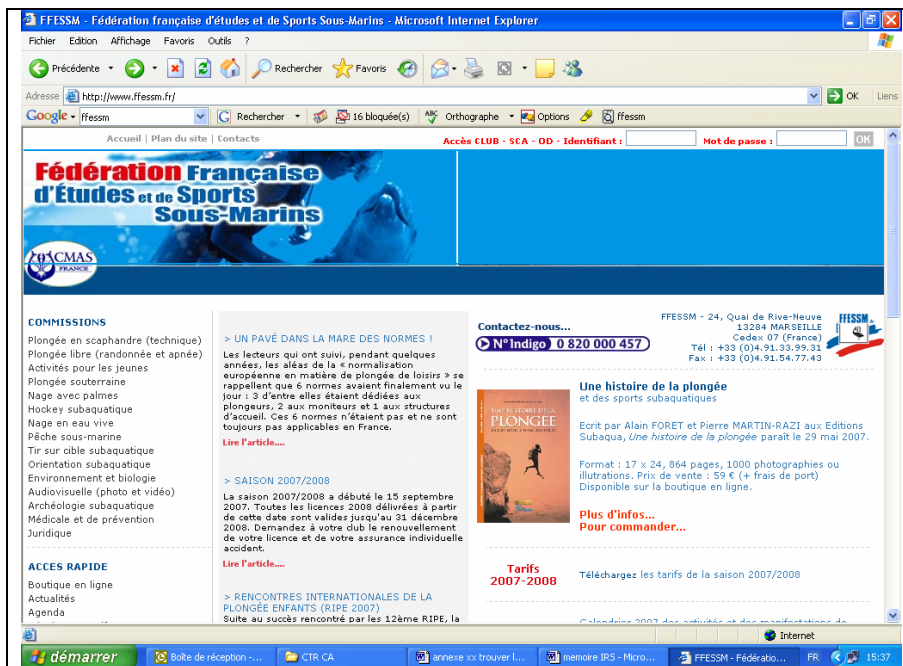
FFESSM - Fédération française d'études et de Sports Sous-Marins - Microsoft Internet Explorer

Fichier Edition Affichage Favoris Outils ?

Précédente Rechercher Favoris

Adresse http://www.ffessm.fr/ OK Liens

Google ffessm Rechercher 16 bloquée(s) Orthographe Options ffessm

Accueil | Plan du site | Contacts

Accès CLUB - SCA - OD - Identifiant : Mot de passe : OK

Fédération Française d'Études et de Sports Sous-Marins

CMAS FRANCE

COMMISSIONS
Plongée en scaphandre (technique)
Plongée libre (randonnée et apnée)
Activités pour les jeunes
Plongée souterraine
Nage avec palmes
Hockey subaquatique
Nage en eau vive
Pêche sous-marine
Tir sur cible subaquatique
Orientation subaquatique
Environnement et biologie
Audiovisuelle (photo et vidéo)
Archéologie subaquatique
Médicale et de prévention
Juridique

ACCES RAPIDE
Boutique en ligne
Actualités
Agenda

> UN PAVÉ DANS LA MARE DES NORMES !
Les lecteurs qui ont suivi, pendant quelques années, les aléas de la « normalisation européenne en matière de plongée de loisirs » se rappellent que 6 normes avaient finalement vu le jour : 3 d'entre elles étaient dédiées aux plongeurs, 2 aux moniteurs et 1 aux structures d'accueil. Ces 6 normes n'étaient pas et ne sont toujours pas applicables en France.
Lire l'article....

> SAISON 2007/2008
La saison 2007/2008 a débuté le 15 septembre 2007. Toutes les licences 2008 délivrées à partir de cette date sont valides jusqu'au 31 décembre 2008. Demandez à votre club le renouvellement de votre licence et de votre assurance individuelle accident.
Lire l'article....

> RENCONTRES INTERNATIONALES DE LA PLONGÉE ENFANTS (RIPE 2007)
Suite au succès rencontré par les 12ème RIPE, la

Contactez-nous...
N°Indigo 0 820 000 457

FFESSM - 24, Quai de Rive-Neuve
13284 MARSEILLE
Cedex 07 (France)
Tél : +33 (0)4.91.33.99.31
Fax : +33 (0)4.91.54.77.43

FFESSM

UNE HISTOIRE DE LA PLONGÉE

Une histoire de la plongée
et des sports subaquatiques

Ecrit par Alain FORET et Pierre MARTIN-RAZI aux Editions Subaqua, Une histoire de la plongée paraît le 29 mai 2007.

Format : 17 x 24, 864 pages, 1000 photographies ou illustrations. Prix de vente : 59 € (+ frais de port)
Disponible sur la boutique en ligne.

Plus d'infos...
Pour commander...

Tarifs 2007-2008

Téléchargez les tarifs de la saison 2007/2008

Calendrier 2007 des activités et des manifestations de

Internet

démarrer Boîte de réception -... CTR CA annexe xx trouver l... memoire IRS - Micro... FFESSM - Fédératio... FR 15:37